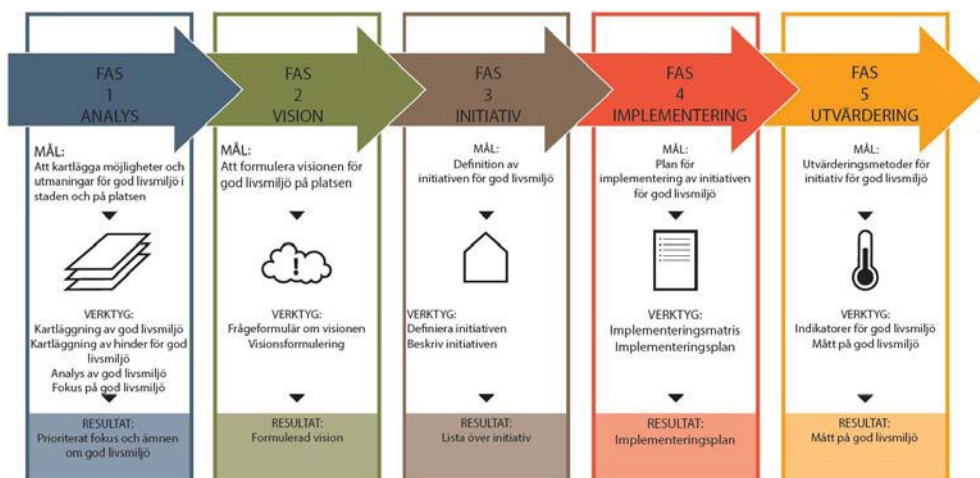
FAS
1
ANALYS

MÅL:
Att kartlägga möjligheter och utmaningar för god livsmiljö i staden och på platsen

VERKTYG:
Kartläggning av god livsmiljö
Kartläggning av hinder för god livsmiljö
Analys av god livsmiljö
Fokus på god livsmiljö

RESULTAT:
Prioriterat fokus och ämnen om god livsmiljö

FAS
2
VISION

MÅL:
Att formulera visionen för god livsmiljö på platsen

VERKTYG:
Frågeformulär om visionen
Visionsformulering

RESULTAT:
Formulerad vision

FAS
3
INITIATIV

MÅL:
Definition av initiativen för god livsmiljö

VERKTYG:
Definiera initiativen
Beskriv initiativen

RESULTAT:
Lista över initiativ

FAS
4
IMPLEMENTERING

MÅL:
Plan för implementering av initiativen för god livsmiljö

VERKTYG:
Implementeringsmatris
Implementeringsplan

RESULTAT:
Implementeringsplan

FAS
5
UTVÄRDERING

MÅL:
Utvärderingsmetoder för initiativ för god livsmiljö

VERKTYG:
Indikatorer för god livsmiljö
Mått på god livsmiljö

RESULTAT:
Mått på god livsmiljö